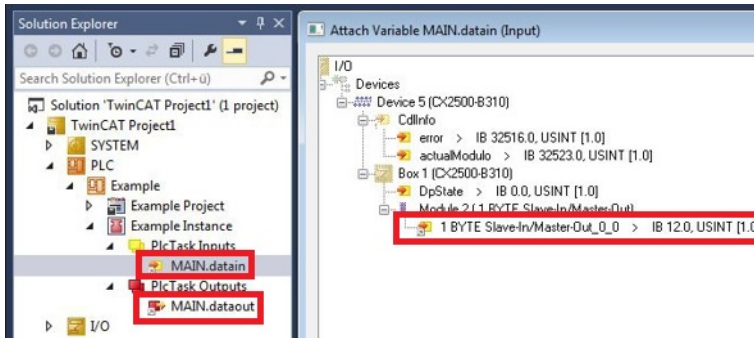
Solution Explorer

Search Solution Explorer (Ctrl+ü)

Solution 'TwinCAT Project1' (1 project)
TwinCAT Project1
SYSTEM
PLC
Example
Example Project
Example Instance
PlcTask Inputs
MAIN.datain
PlcTask Outputs
MAIN.dataout
I/O

Attach Variable MAIN.datain (Input)

I/O
Devices
Device 5 (CX2500-B310)
CdlInfo
error > IB 32516.0, USINT [1.0]
actualModulo > IB 32523.0, USINT [1.0]
Box 1 (CX2500-B310)
DpState > IB 0.0, USINT [1.0]
Module 2 (1 BYTE Slave-In/Master-Out)
1 BYTE Slave-In/Master-Out_0_0 > IB 12.0, USINT [1.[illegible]